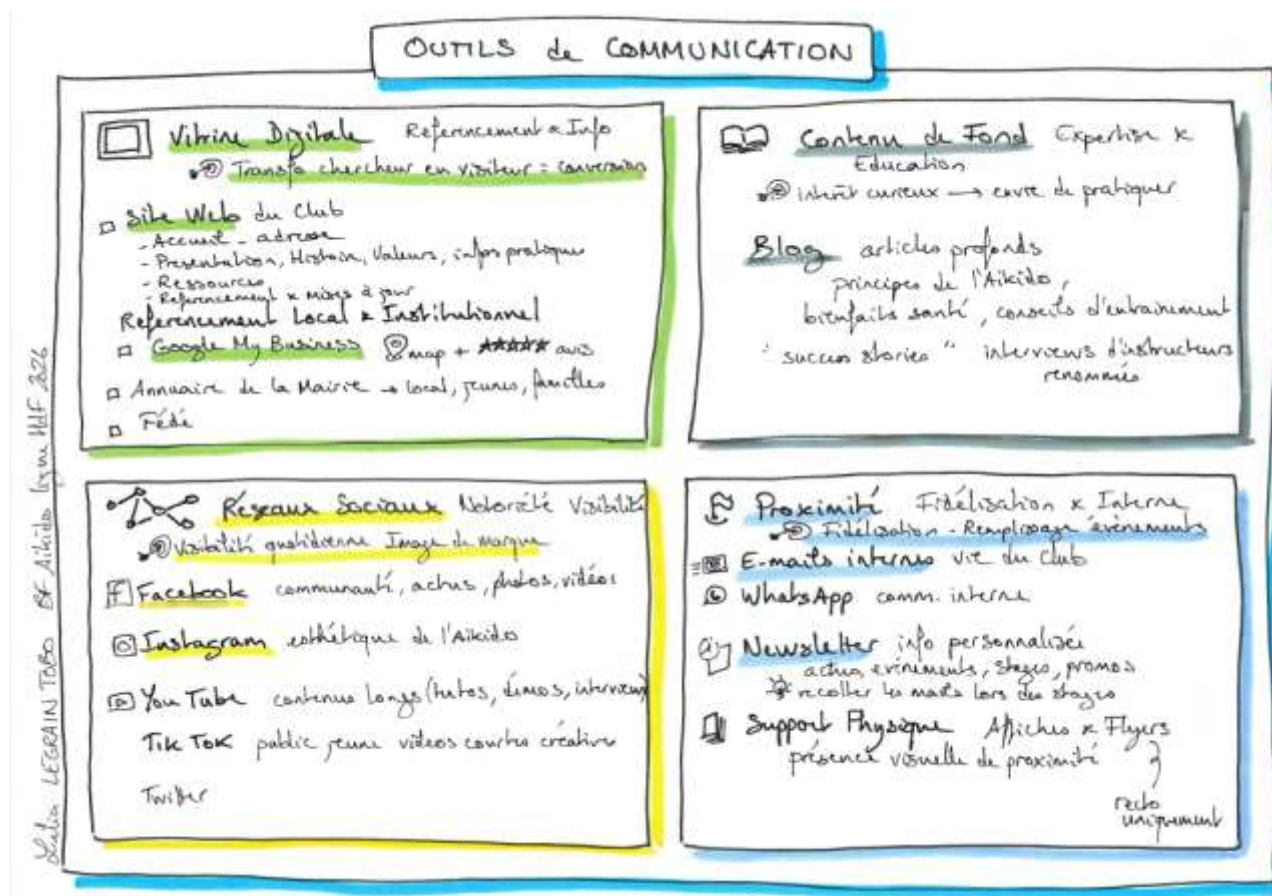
OUTILS de COMMUNICATION

Vitrine Digitale Referencement & Info
Transfo chercheur en visiteur = conversion

□ Site Web du Club
- Accueil - adresse
- Presentation, Histoire, Valeurs, infos pratiques
- Ressources
- Referencement & mises à jour
Referencement Local & Institutionnel
□ Google My Business map + ★★★★★ avis
□ Annuaire de la Mairie → local, jeunes, familles
□ Fédé

Contenu de Fond Expertise & Education
intérêt curieux → envie de pratiquer

Blog articles profonds
principes de l'Aikido,
bienfaits santé, conseils d'entraînement
"success stories" interviews d'instructeurs renommés

Reseaux Sociaux Notoriété Visibilité
Visibilité quotidienne Image de marque
Facebook communauté, actus, photos, vidéos
Instagram esthétique de l'Aikido
You Tube contenus longs (tutos, démos, interviews)
Tik Tok public jeune vidéos courtes créatives
Twitter

Proximité Fidélisation & Interne
Fidélisation - Remplissage évènements
E-mails internes vie du club
WhatsApp comm. interne
Newsletter info personnalisée
actus, évènements, stages, promos
recolter les mails lors des stages
Support Physique Affiches & Flyers
présence visuelle de proximité
recto uniquement

Lætitia LEGRAIN TOBO BF Aikido Lyon HLF 2026